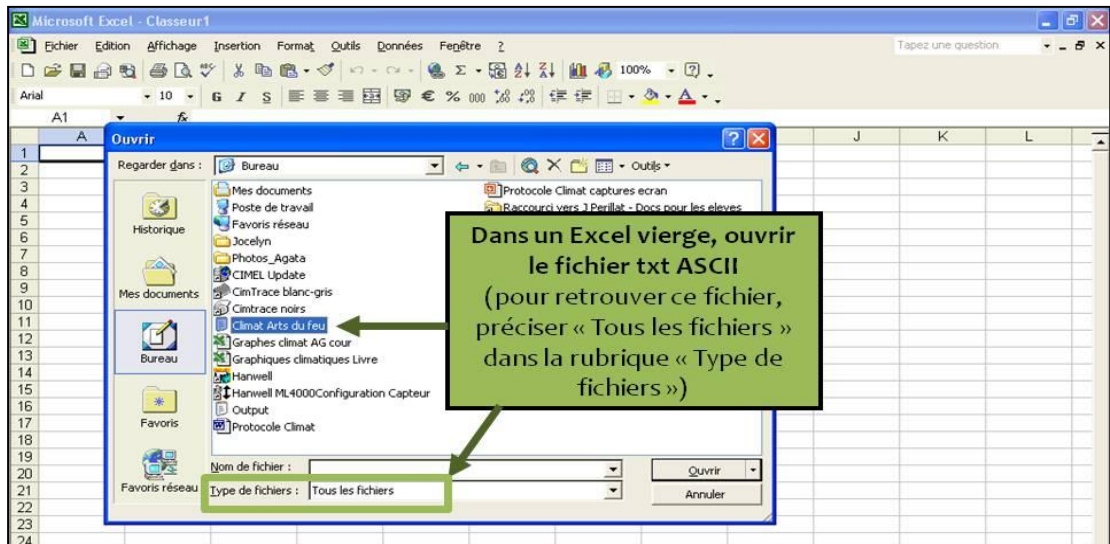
Microsoft Excel - Classeur1

Fichier Edition Affichage Insertion Format Outils Données Fenêtre ?

Tapez une question

100%

Arial 10 G I S € % 000

A1 fx

A J K L

1 2 3 4 5 6 7 8 9 10 11 12 13 14 15 16 17 18 19 20 21 22 23 24

Ouvrir

Regarder dans : Bureau

Outils

Historique

Mes documents

Bureau

Favoris

Favoris réseau

Mes documents
Poste de travail
Favoris réseau
Jocelyn
Photos_Agata
CIMEL Update
CimTrace blanc-gris
Cimtrace noirs
Climat Arts du feu
Graphes climat AG cour
Graphiques climatiques Livre
Hanwell
Hanwell ML4000Configuration Capteur
Output
Protocole Climat

Protocole Climat captures ecran
Raccourci vers J Perillat - Docs pour les eleves

Dans un Excel vierge, ouvrir le fichier txt ASCII (pour retrouver ce fichier, préciser « Tous les fichiers » dans la rubrique « Type de fichiers »)

Nom de fichier :

Type de fichiers : Tous les fichiers

Ouvrir

Annuler